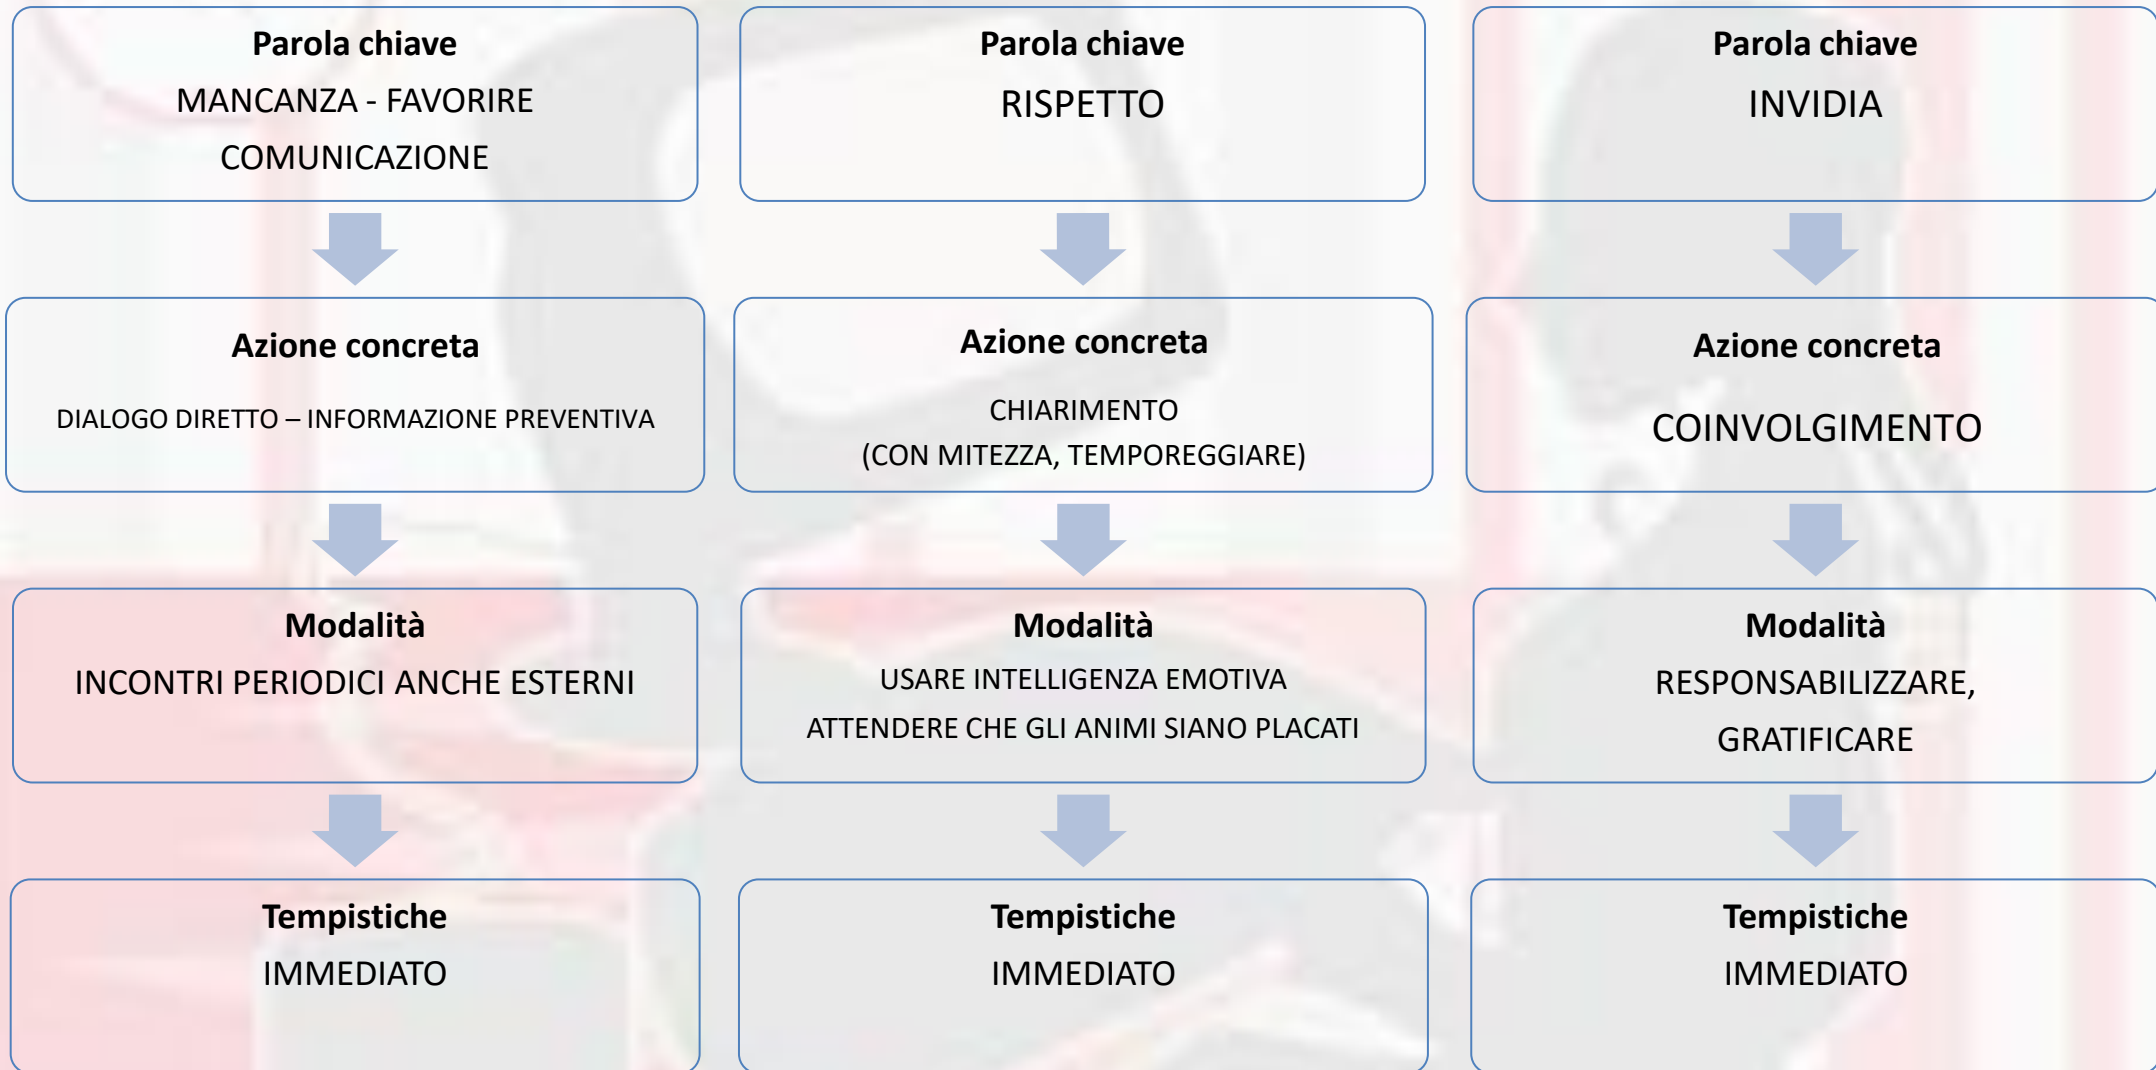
Parola chiave
MANCANZA - FAVORIRE COMUNICAZIONE

Azione concreta
DIALOGO DIRETTO – INFORMAZIONE PREVENTIVA

Modalità
INCONTRI PERIODICI ANCHE ESTERNI

Tempistiche
IMMEDIATO

Parola chiave
RISPETTO

Azione concreta
CHIARIMENTO
(CON MITEZZA, TEMPOREGGIARE)

Modalità
USARE INTELLIGENZA EMOTIVA
ATTENDERE CHE GLI ANIMI SIANO PLACATI

Tempistiche
IMMEDIATO

Parola chiave
INVIDIA

Azione concreta
COINVOLGIMENTO

Modalità
RESPONSABILIZZARE, GRATIFICARE

Tempistiche
IMMEDIATO